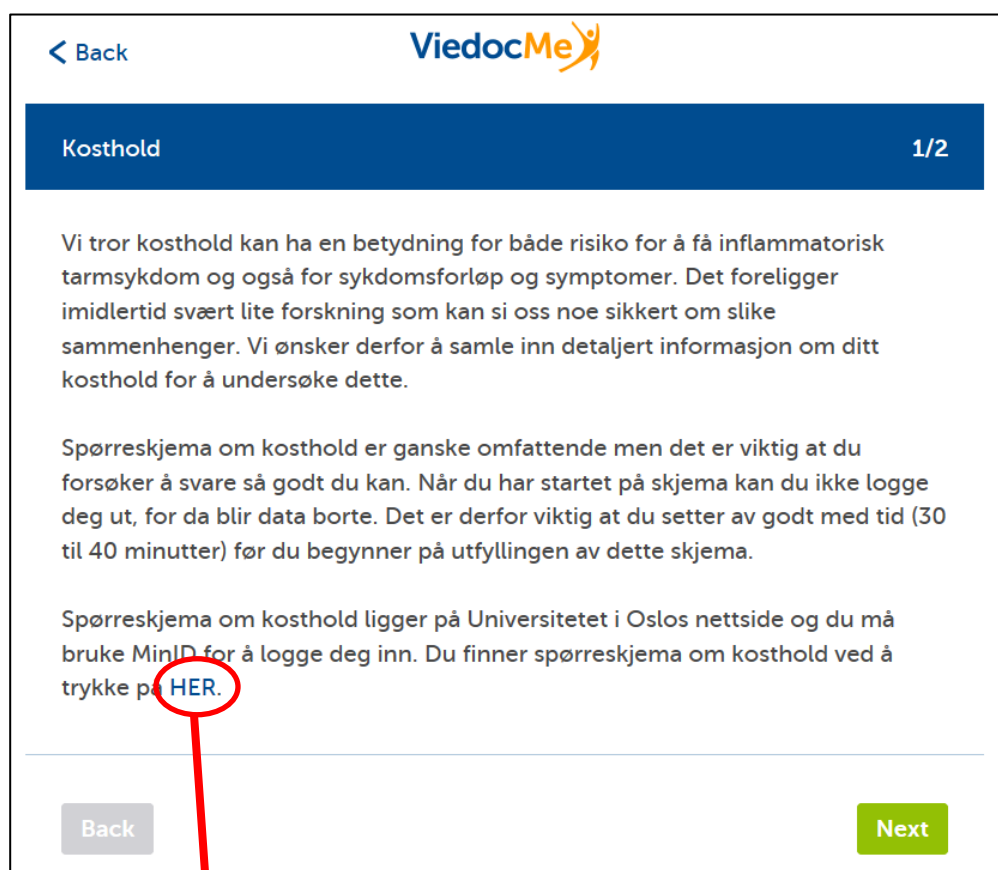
< Back

ViedocMe

Kosthold

1/2

Vi tror kosthold kan ha en betydning for både risiko for å få inflammatorisk tarmsykdom og også for sykdomsforløp og symptomer. Det foreligger imidlertid svært lite forskning som kan si oss noe sikkert om slike sammenhenger. Vi ønsker derfor å samle inn detaljert informasjon om ditt kosthold for å undersøke dette.

Spørreskjema om kosthold er ganske omfattende men det er viktig at du forsøker å svare så godt du kan. Når du har startet på skjema kan du ikke logge deg ut, for da blir data borte. Det er derfor viktig at du setter av godt med tid (30 til 40 minutter) før du begynner på utfyllingen av dette skjema.

Spørreskjema om kosthold ligger på Universitetet i Oslos nettside og du må bruke MinID for å logge deg inn. Du finner spørreskjema om kosthold ved å trykke på HER.

Back

Next